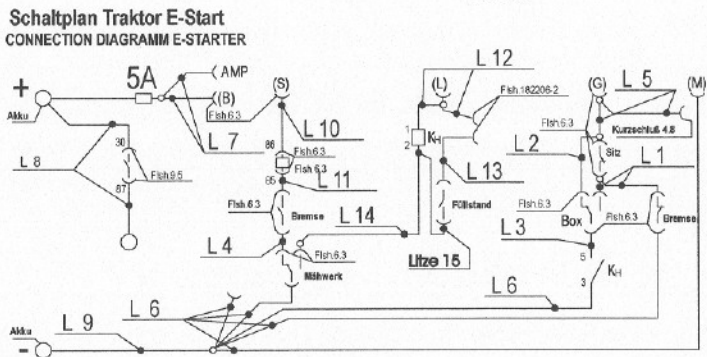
Schaltplan Traktor E-Start
CONNECTION DIAGRAMM E-STARTER

+
Akku
5A
AMP
(B)
Fsh 6.3
(S)
L 7
L 10
L 8
30
87
Fsh 9.5
86
Fsh 6.3
Fsh 6.3
85
L 11
Fsh 6.3
Bremse
L 14
L 4
Fsh 6.3
Mähwerk
L 12
(L)
Fsh.182206-2
1
2
KH
L 13
Füllstand
Litze 15
(G)
L 5
(M)
Fsh 6.3
Kurzschluß 4.8
L 2
Sitz
L 1
Fsh 6.3
Box
Fsh 6.3
Bremse
L 3
5
KH
3
L 6
Akku
L 9
L 6
-